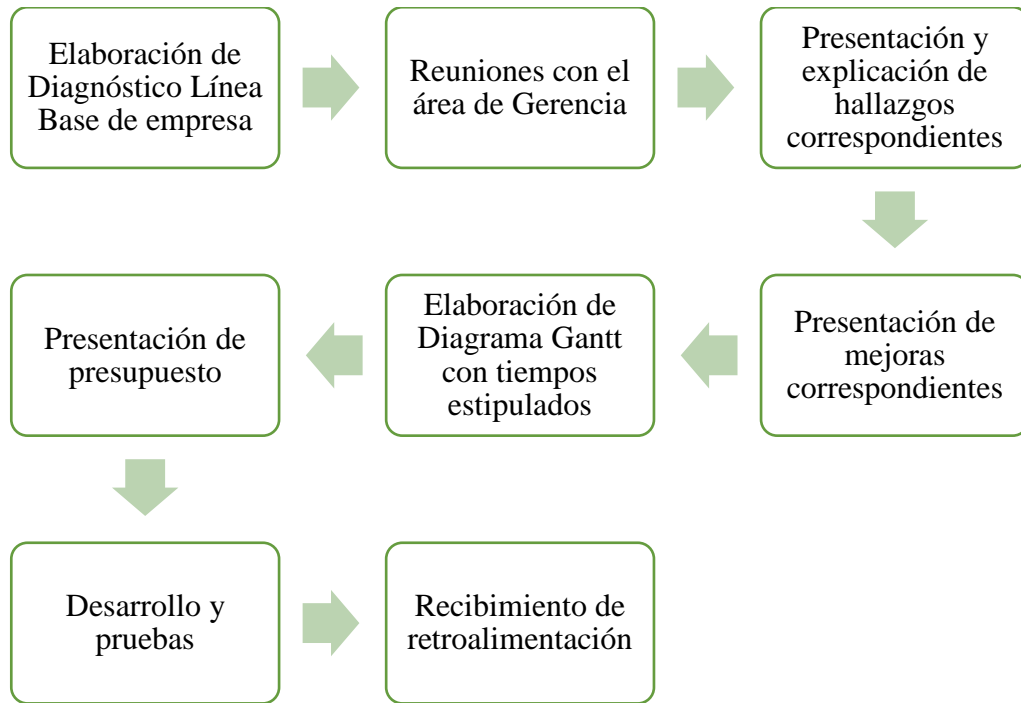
Elaboración de Diagnóstico Línea Base de empresa

Reuniones con el área de Gerencia

Presentación y explicación de hallazgos correspondientes

Presentación de mejoras correspondientes

Elaboración de Diagrama Gantt con tiempos estipulados

Presentación de presupuesto

Desarrollo y pruebas

Recibimiento de retroalimentación